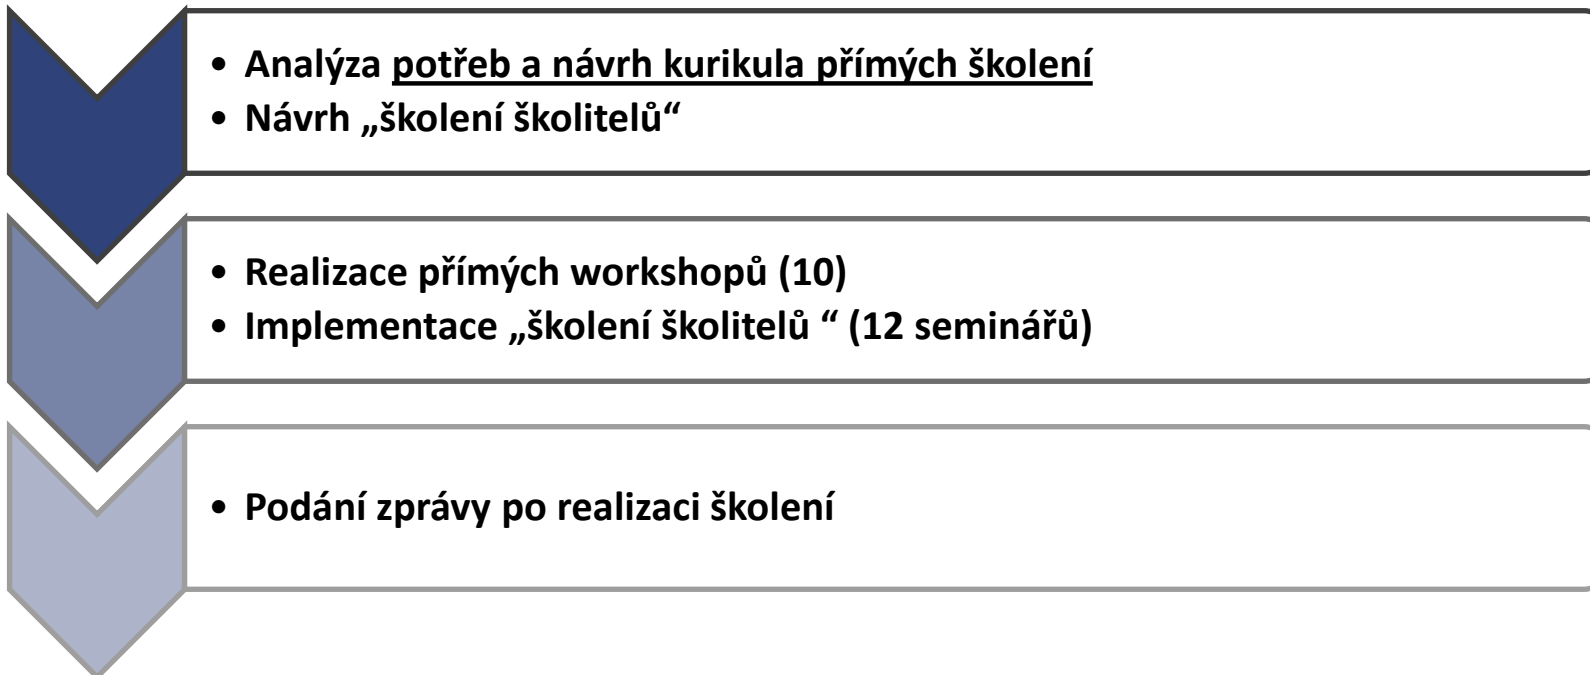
• Analýza potřeb a návrh kurikula přímých školení
• Návrh „školení školitelů“

• Realizace přímých workshopů (10)
• Implementace „školení školitelů “ (12 seminářů)

• Podání zprávy po realizaci školení